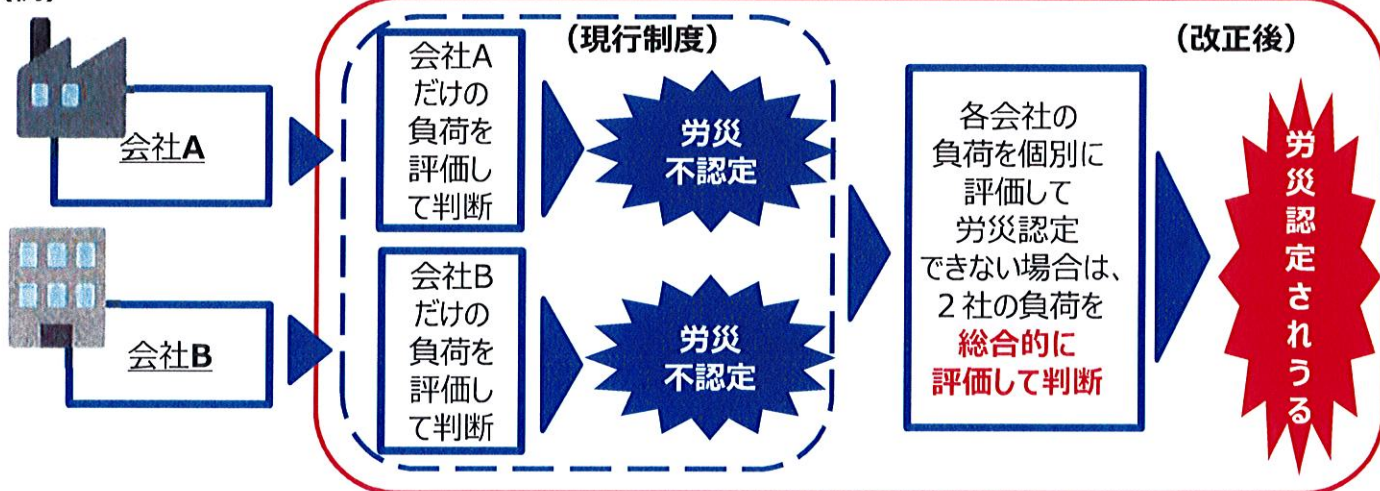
会社A

会社B

（現行制度）

会社Aだけの負荷を評価して判断

労災不認定

会社Bだけの負荷を評価して判断

労災不認定

（改正後）

各会社の負荷を個別に評価して労災認定できない場合は、2社の負荷を総合的に評価して判断

労災認定されうる